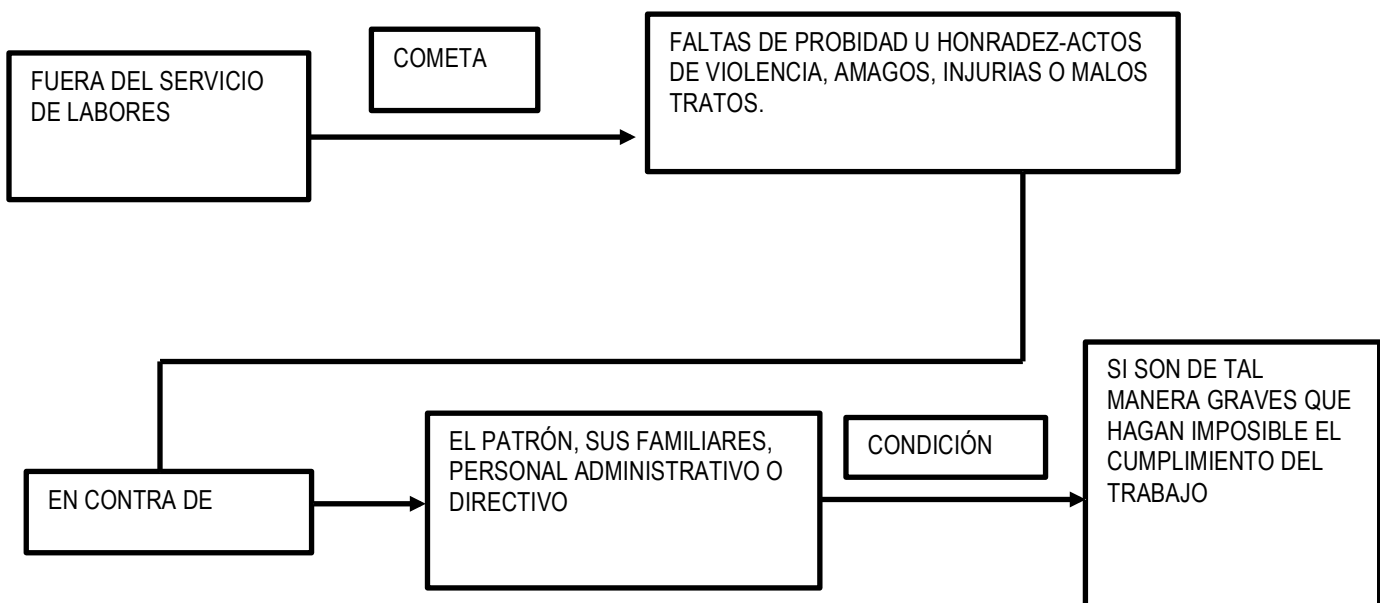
FUERA DEL SERVICIO DE LABORES

COMETA

FALTAS DE PROBIDAD U HONRADEZ-ACTOS DE VIOLENCIA, AMAGOS, INJURIAS O MALOS TRATOS.

EN CONTRA DE

EL PATRÓN, SUS FAMILIARES, PERSONAL ADMINISTRATIVO O DIRECTIVO

CONDICIÓN

SI SON DE TAL MANERA GRAVES QUE HAGAN IMPOSIBLE EL CUMPLIMIENTO DEL TRABAJO